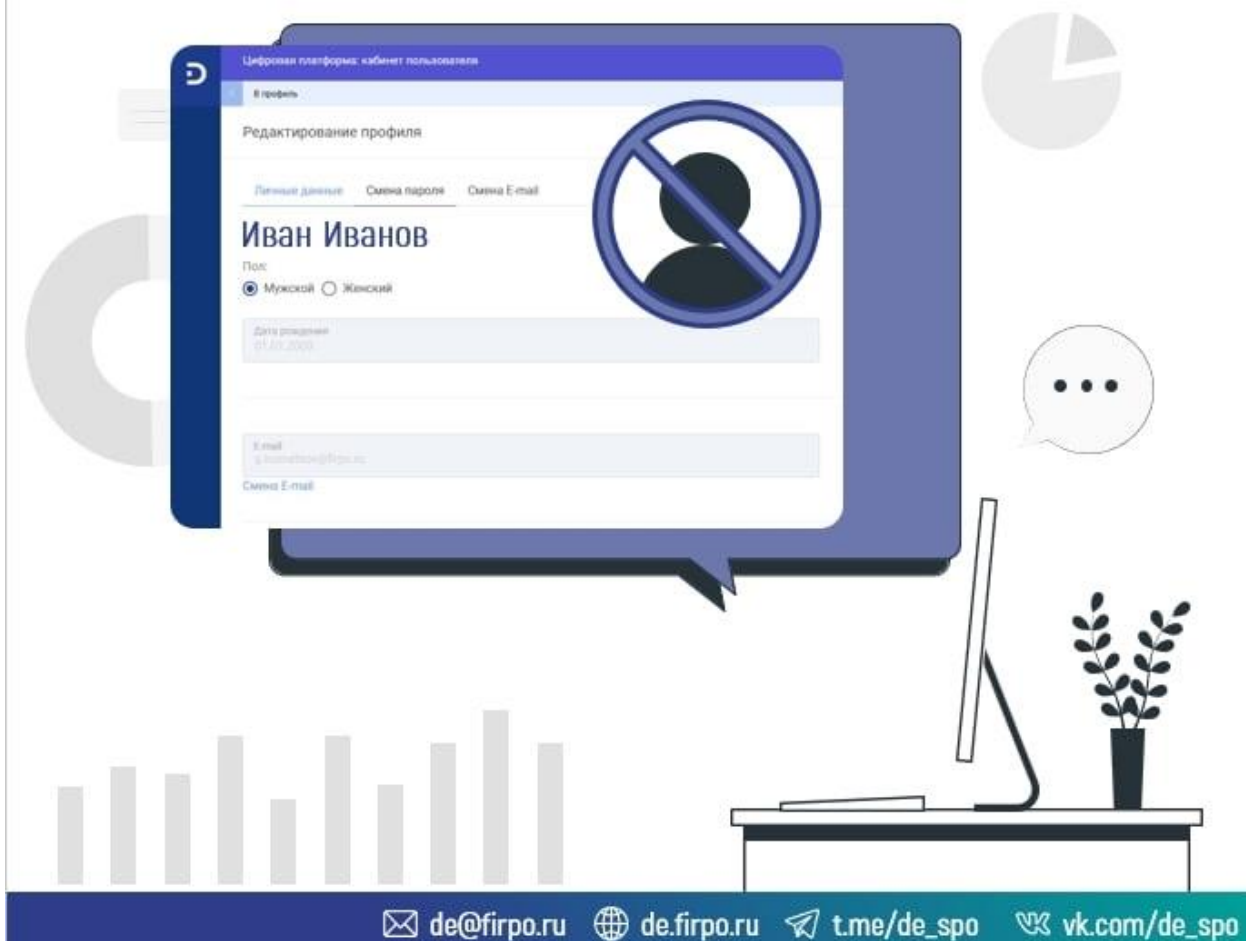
Цифровая платформа: кабинет пользователя

В профиль

Редактирование профиля

Личные данные Смена пароля Смена E-mail

Иван Иванов

Пол:

Мужской Женский

Дата рождения

01.01.2000

E-mail

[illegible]@firpo.ru

Смена E-mail

de@firpo.ru de.firpo.ru t.me/de_spo vk.com/de_spo